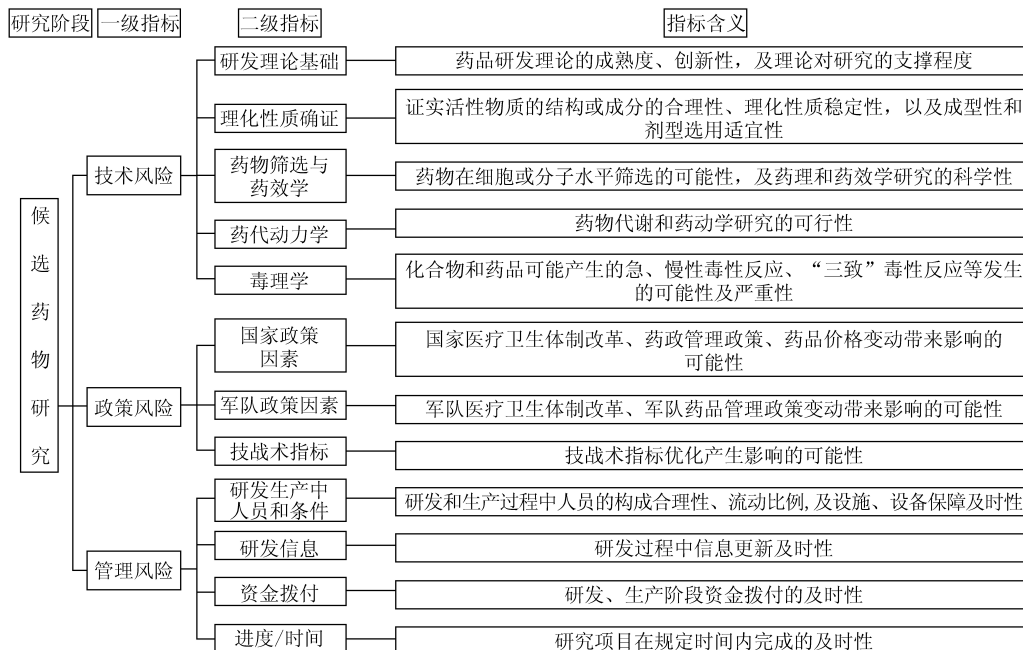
研究阶段 一级指标 二级指标 指标含义

候选药物研究

技术风险
研发理论基础 — 药品研发理论的成熟度、创新性，及理论对研究的支撑程度
理化性质确证 — 证实活性物质的结构或成分的合理性、理化性质稳定性，以及成型性和剂型选用适宜性
药物筛选与药效学 — 药物在细胞或分子水平筛选的可能性，及药理和药效学研究的科学性
药代动力学 — 药物代谢和药动学研究的可行性
毒理学 — 化合物和药品可能产生的急、慢性毒性反应、“三致”毒性反应等发生的可能性及严重性

政策风险
国家政策因素 — 国家医疗卫生体制改革、药政管理政策、药品价格变动带来影响的可能性
军队政策因素 — 军队医疗卫生体制改革、军队药品管理政策变动带来影响的可能性
技战术指标 — 技战术指标优化产生影响的可能性

管理风险
研发生产中人员和条件 — 研发和生产过程中人员的构成合理性、流动比例, 及设施、设备保障及时性
研发信息 — 研发过程中信息更新及时性
资金拨付 — 研发、生产阶段资金拨付的及时性
进度/时间 — 研究项目在规定时间内完成的及时性